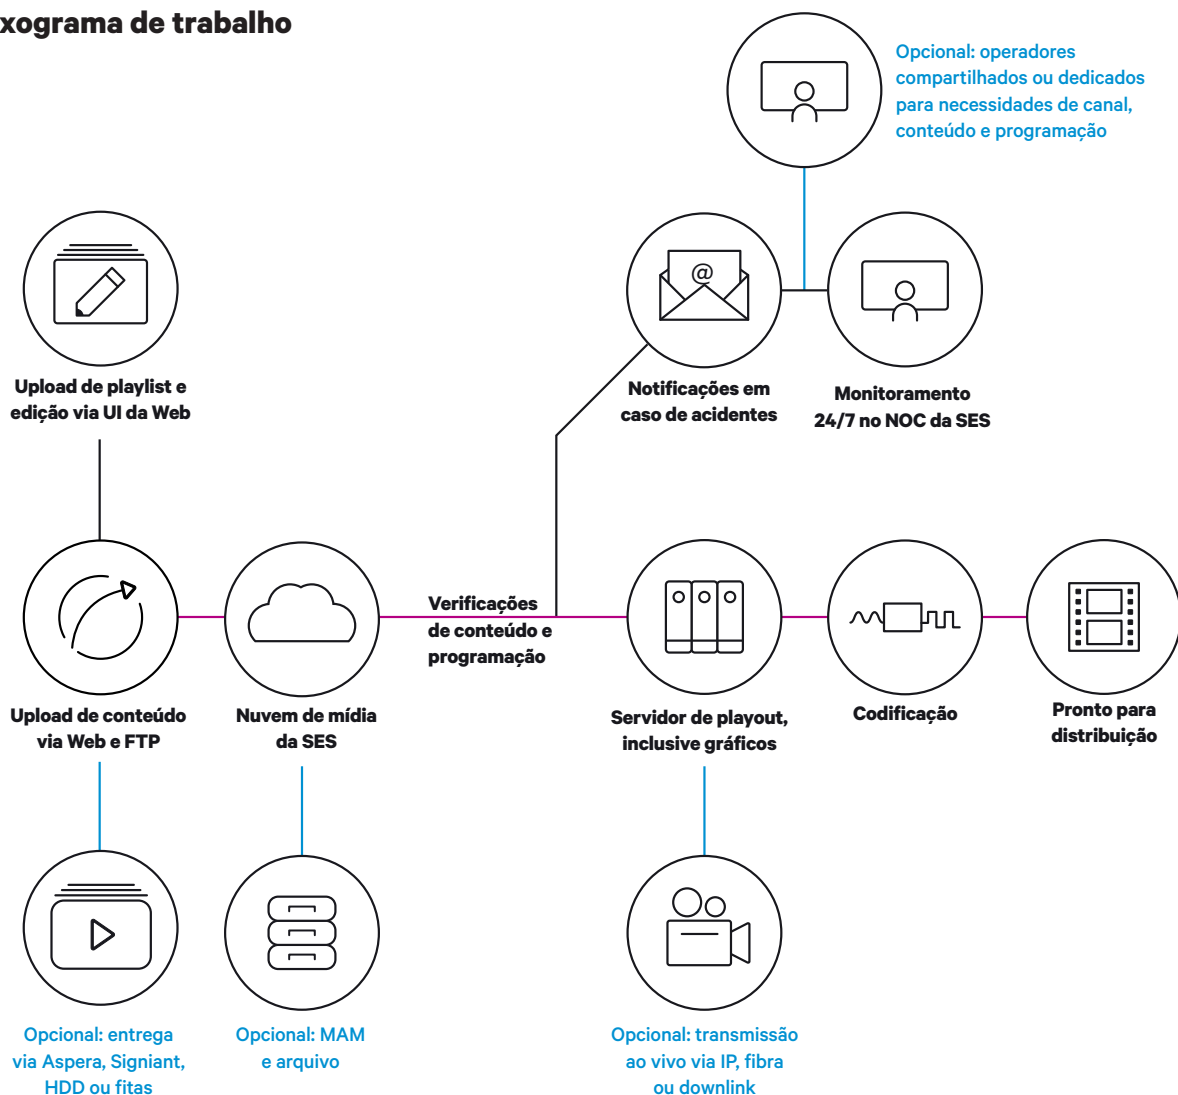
xograma de trabalho

Opcional: operadores compartilhados ou dedicados para necessidades de canal, conteúdo e programação

Upload de playlist e edição via UI da Web

Notificações em caso de acidentes

Monitoramento 24/7 no NOC da SES

Verificações de conteúdo e programação

Upload de conteúdo via Web e FTP

Nuvem de mídia da SES

Servidor de playout, inclusive gráficos

Codificação

Pronto para distribuição

Opcional: entrega via Aspera, Signiant, HDD ou fitas

Opcional: MAM e arquivo

Opcional: transmissão ao vivo via IP, fibra ou downlink